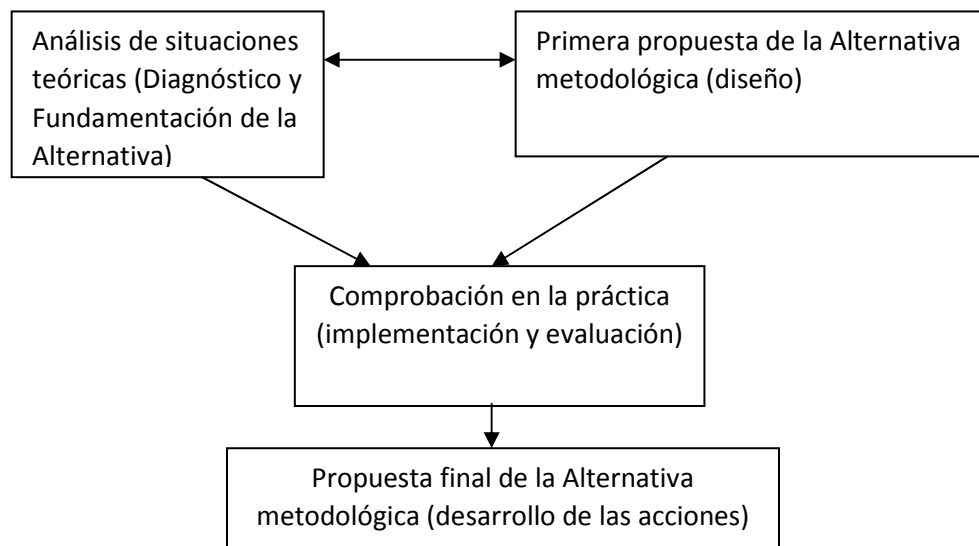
Análisis de situaciones teóricas (Diagnóstico y Fundamentación de la Alternativa)

Primera propuesta de la Alternativa metodológica (diseño)

Comprobación en la práctica (implementación y evaluación)

Propuesta final de la Alternativa metodológica (desarrollo de las acciones)